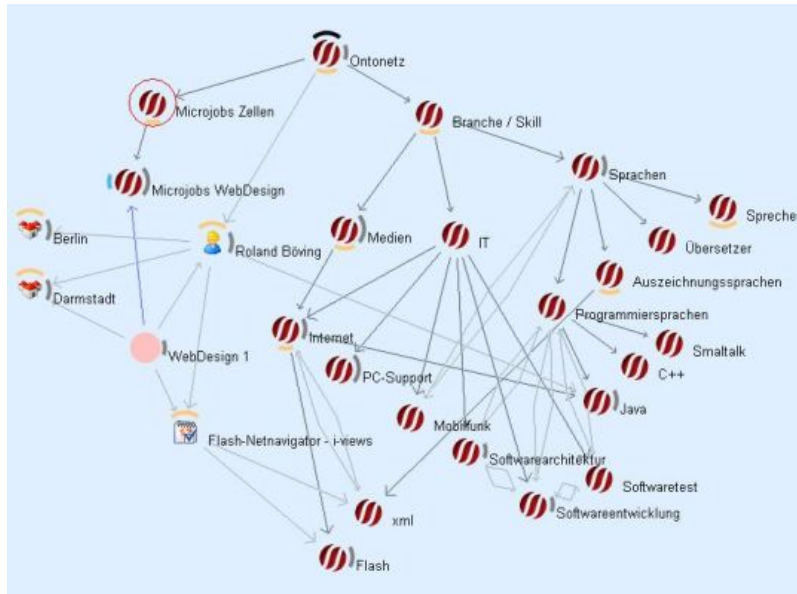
Ontonetz

Microjobs Zellen

Branche / Skill

Microjobs WebDesign

Sprachen

Sprecher

Berlin

Roland Böving

Medien

IT

Übersetzer

Darmstadt

Auszeichnungssprachen

Programmiersprachen

Internet

WebDesign 1

Smaltalk

PC-Support

C++

Java

Mobilfunk

Flash-Netnavigator - i-views

Softwarearchitektur

Softwaretest

xml

Softwareentwicklung

Flash